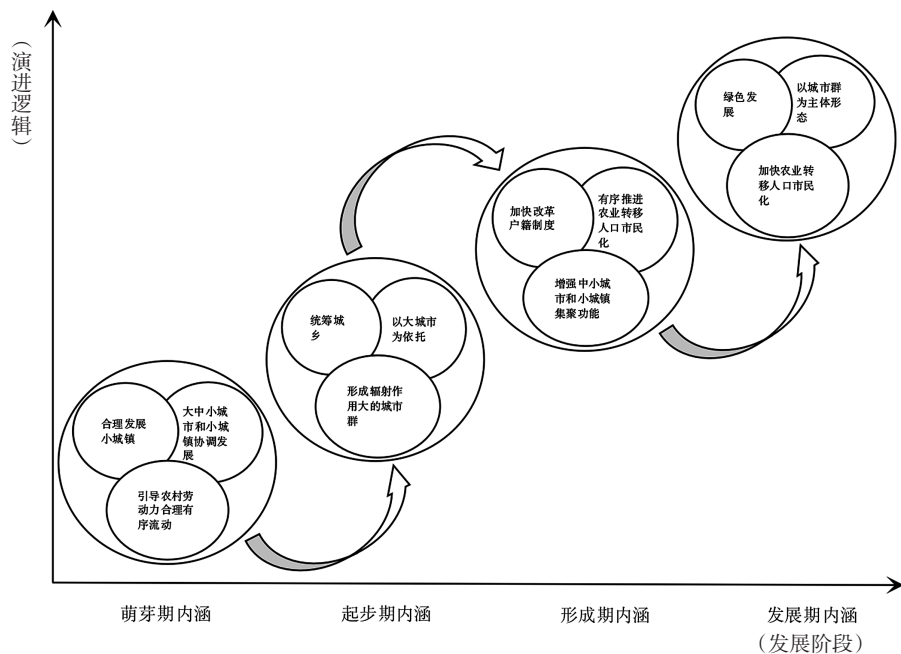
（演进逻辑）

绿色发展

以城市群为主体形态

加快农业转移人口市民化

加快改革户籍制度

有序推进农业转移人口市民化

增强中小城市和小城镇集聚功能

统筹城乡

以大城市为依托

形成辐射作用大的城市群

合理发展小城镇

大中小城市和小城镇协调发展

引导农村劳动力合理有序流动

萌芽期内涵

起步期内涵

形成期内涵

发展期内涵
（发展阶段）